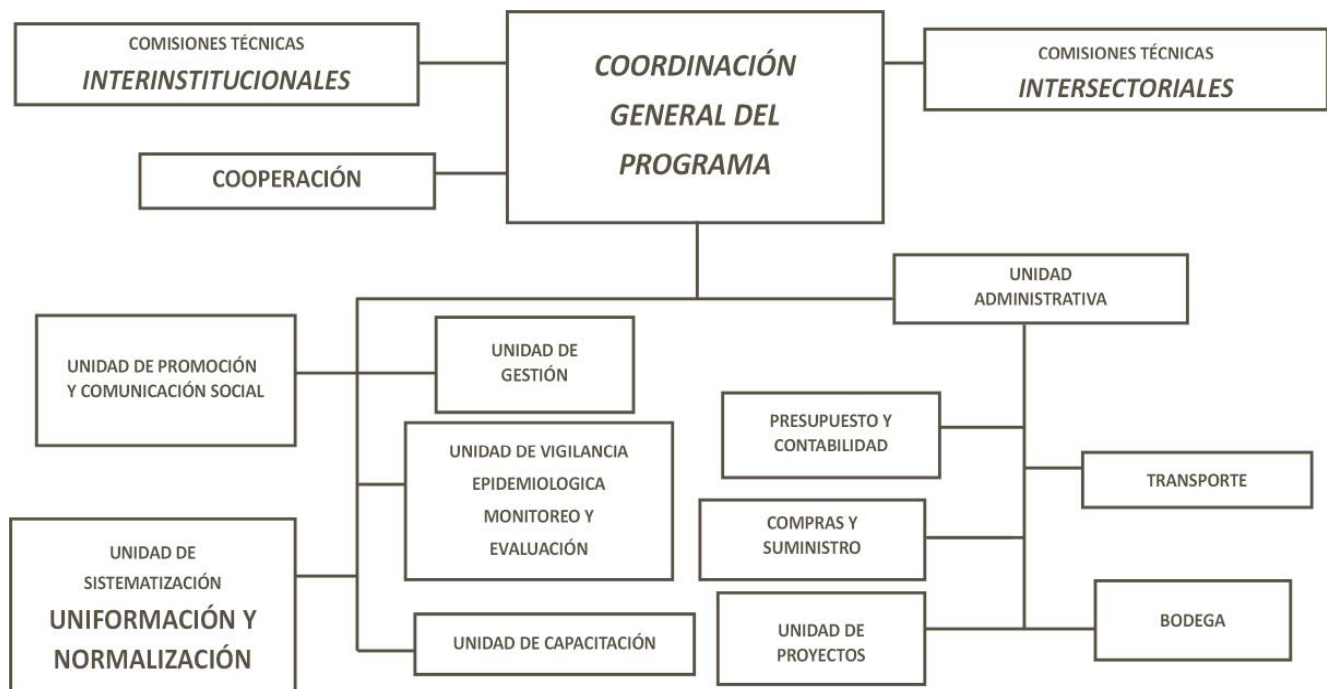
COMISIONES TÉCNICAS
INTERINSTITUCIONALES

COORDINACIÓN GENERAL DEL PROGRAMA

COMISIONES TÉCNICAS
INTERSECTORIALES

COOPERACIÓN

UNIDAD ADMINISTRATIVA

UNIDAD DE PROMOCIÓN Y COMUNICACIÓN SOCIAL

UNIDAD DE GESTIÓN

PRESUPUESTO Y CONTABILIDAD

UNIDAD DE VIGILANCIA EPIDEMIOLOGICA MONITOREO Y EVALUACIÓN

TRANSPORTE

COMPRAS Y SUMINISTRO

UNIDAD DE SISTEMATIZACIÓN
UNIFORMACIÓN Y NORMALIZACIÓN

UNIDAD DE PROYECTOS

BODEGA

UNIDAD DE CAPACITACIÓN